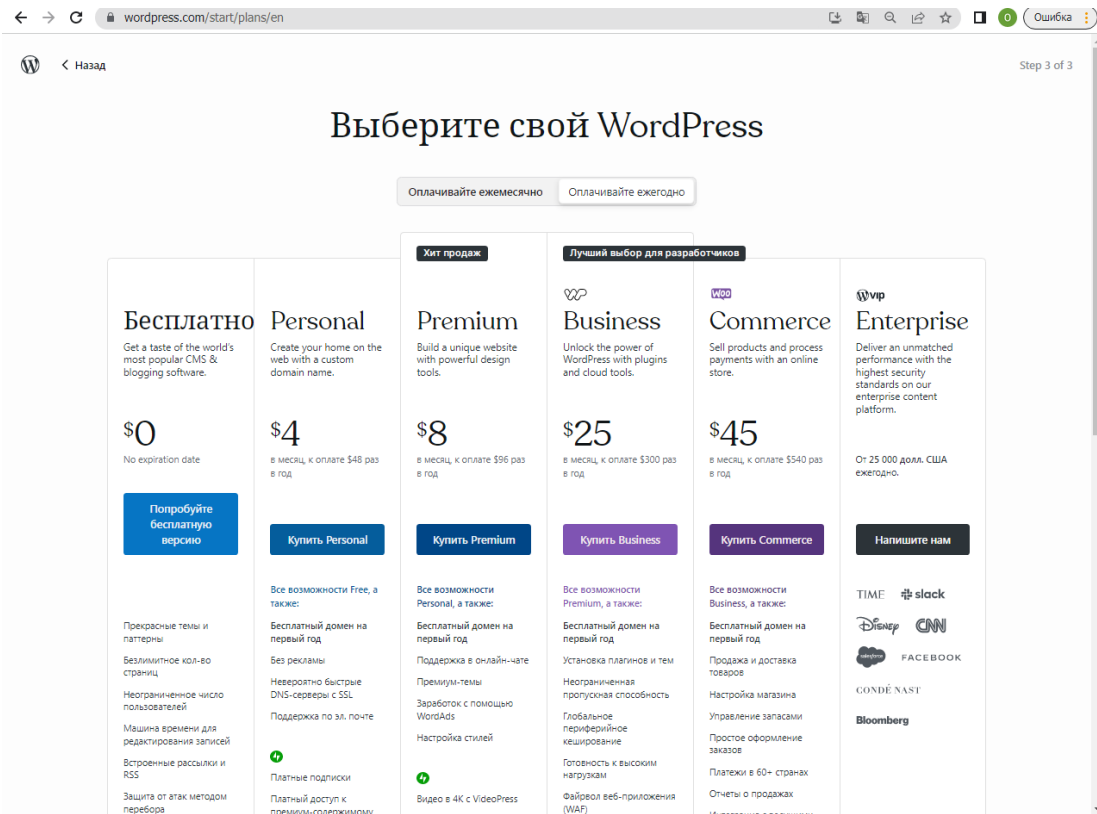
wordpress.com/start/plans/en

O Ошибка

< Назад

Step 3 of 3

Выберите свой WordPress

Оплачивайте ежемесячно | Оплачивайте ежегодно

Хит продаж

Лучший выбор для разработчиков

Бесплатно
Get a taste of the world's most popular CMS & blogging software.
$0
No expiration date
Попробуйте бесплатную версию
Прекрасные темы и паттерны
Безлимитное кол-во страниц
Неограниченное число пользователей
Машина времени для редактирования записей
Встроенные рассылки и RSS
Защита от атак методом перебора

Personal
Create your home on the web with a custom domain name.
$4
в месяц, к оплате $48 раз в год
Купить Personal
Все возможности Free, а также:
Бесплатный домен на первый год
Без рекламы
Невероятно быстрые DNS-серверы с SSL
Поддержка по эл. почте
Платные подписки
Платный доступ к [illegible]

Premium
Build a unique website with powerful design tools.
$8
в месяц, к оплате $96 раз в год
Купить Premium
Все возможности Personal, а также:
Бесплатный домен на первый год
Поддержка в онлайн-чате
Премиум-темы
Заработок с помощью WordAds
Настройка стилей
Видео в 4K с VideoPress

Business
Unlock the power of WordPress with plugins and cloud tools.
$25
в месяц, к оплате $300 раз в год
Купить Business
Все возможности Premium, а также:
Бесплатный домен на первый год
Установка плагинов и тем
Неограниченная пропускная способность
Глобальное периферийное кеширование
Готовность к высоким нагрузкам
Файрвол веб-приложения (WAF)

WOO
Commerce
Sell products and process payments with an online store.
$45
в месяц, к оплате $540 раз в год
Купить Commerce
Все возможности Business, а также:
Бесплатный домен на первый год
Продажа и доставка товаров
Настройка магазина
Управление запасами
Простое оформление заказов
Платежи в 60+ странах
Отчеты о продажах

VIP
Enterprise
Deliver an unmatched performance with the highest security standards on our enterprise content platform.
От 25 000 долл. США ежегодно.
Напишите нам
TIME slack
Disney CNN
salesforce FACEBOOK
CONDÉ NAST
Bloomberg